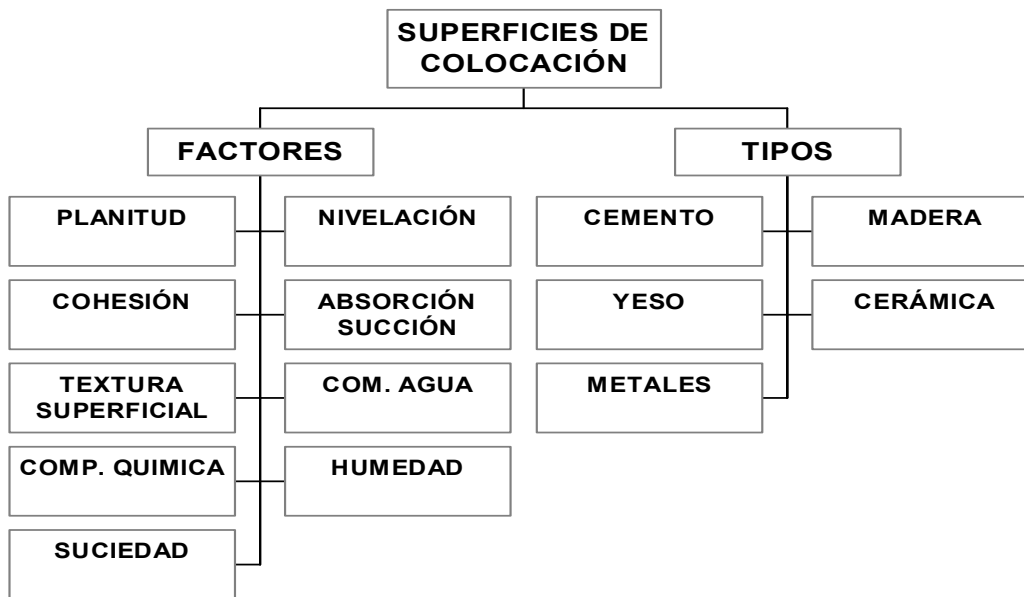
SUPERFICIES DE COLOCACIÓN

FACTORES

PLANITUD

NIVELACIÓN

COHESIÓN

ABSORCIÓN SUCCIÓN

TEXTURA SUPERFICIAL

COM. AGUA

COMP. QUIMICA

HUMEDAD

SUCIEDAD

TIPOS

CEMENTO

MADERA

YESO

CERÁMICA

METALES